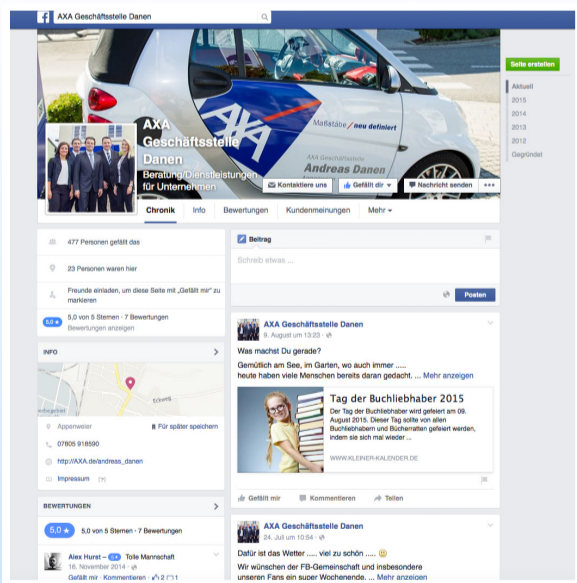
AXA Geschäftsstelle Danen

Seite erstellen

Aktuell
2015
2014
2013
2012
Gegründet

AXA
Maßstäbe neu definiert
AXA Geschäftsstelle
Andreas Danen

AXA Geschäftsstelle Danen
Beratung/Dienstleistungen für Unternehmen

Kontaktiere uns
Gefällt dir
Nachricht senden
...

Chronik
Info
Bewertungen
Kundenmeinungen
Mehr

477 Personen gefällt das

23 Personen waren hier

Freunde einladen, um diese Seite mit „Gefällt mir" zu markieren

5,0 von 5 Sternen · 7 Bewertungen
Bewertungen anzeigen

INFO

Appenweier
Für später speichern
07805 918590
http://AXA.de/andreas_danen
Impressum

BEWERTUNGEN

5,0 von 5 Sternen · 7 Bewertungen

Alex Hurst – 5 Tolle Mannschaft
16. November 2014
Gefällt mir · Kommentieren · 2 1

Beitrag
Schreib etwas ...
Posten

AXA Geschäftsstelle Danen
9. August um 13:23

Was machst Du gerade?

Gemütlich am See, im Garten, wo auch immer .....
heute haben viele Menschen bereits daran gedacht. ... Mehr anzeigen

Tag der Buchliebhaber 2015
Der Tag der Buchliebhaber wird gefeiert am 09. August 2015. Dieser Tag sollte von allen Buchliebhabern und Bücherratten gefeiert werden, indem sie sich mal wieder ...
WWW.KLEINER-KALENDER.DE

Gefällt mir
Kommentieren
Teilen

AXA Geschäftsstelle Danen
24. Juli um 10:54

Dafür ist das Wetter ..... viel zu schön ..... 🙂

Wir wünschen der FB-Gemeinschaft und insbesondere unseren Fans ein super Wochenende. ... Mehr anzeigen